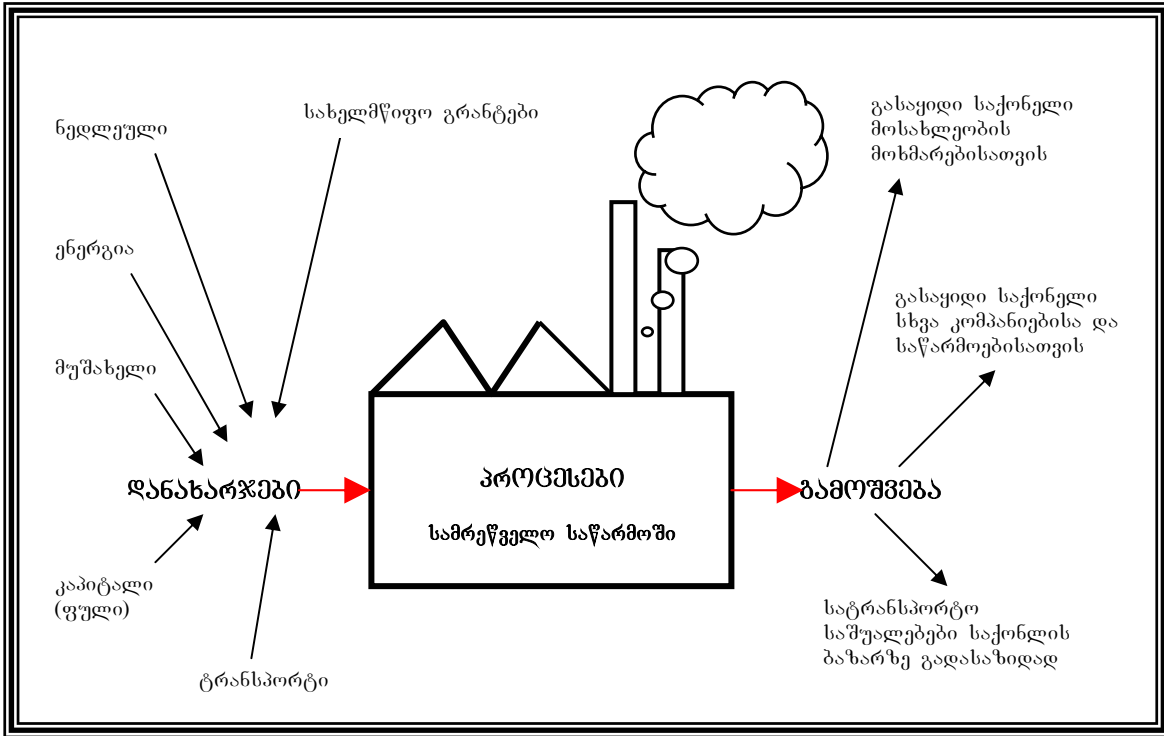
ნედლეული

სახელმწიფო გრანტები

ენერგია

მუშახელი

დანახარჯები

კაპიტალი (ფული)

ტრანსპორტი

პროცესები

სამრეწველო საწარმოში

გამოშვება

გასაყიდი საქონელი მოსახლეობის მოხმარებისათვის

გასაყიდი საქონელი სხვა კომპანიებისა და საწარმოებისათვის

სატრანსპორტო საშუალებები საქონლის ბაზარზე გადასაზიდად